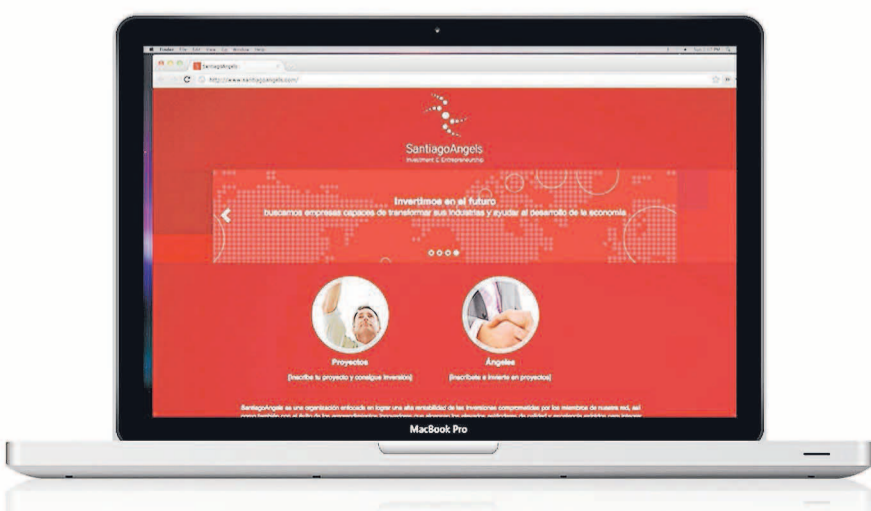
Finder File Edit View Go Window Help

SantiagoAngels

http://www.santiagoangels.com/

SantiagoAngels
Investment & Entrepreneurship

Invertimos en el futuro
buscamos empresas capaces de transformar sus industrias y ayudar al desarrollo de la economía

Proyectos
[Inscribe tu proyecto y consigue inversión]

Ángeles
[Inscríbete e invierte en proyectos]

SantiagoAngels es una organización enfocada en lograr una alta rentabilidad de las inversiones comprometidas por los miembros de nuestra red, así como también con el éxito de los emprendimientos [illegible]

MacBook Pro